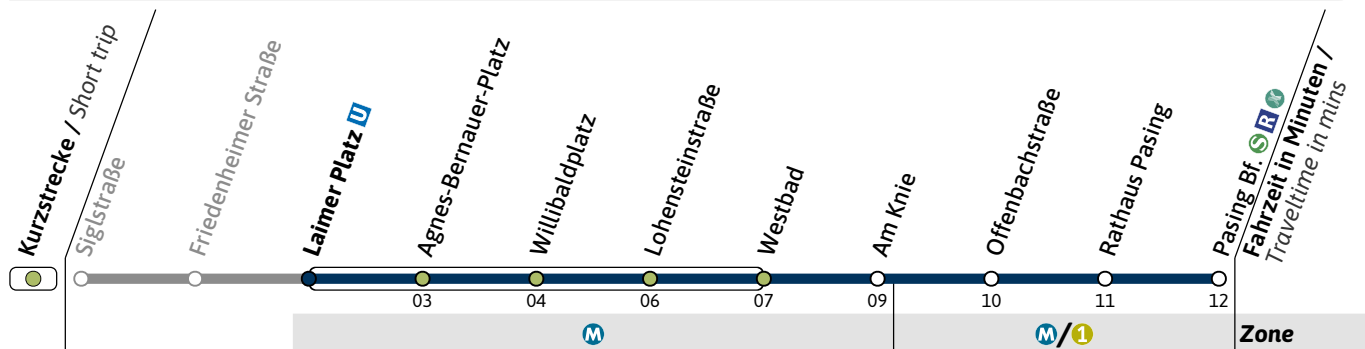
Kurzstrecke / Short trip

Siglstraße

Friedenheimer Straße

Laimer Platz U

Agnes-Bernauer-Platz

Willibaldplatz

Lohensteinstraße

Westbad

Am Knie

Offenbachstraße

Rathaus Pasing

Pasing Bf. S R

Fahrzeit in Minuten / Traveltime in mins

03 04 06 07 09 10 11 12

M

M/1

Zone